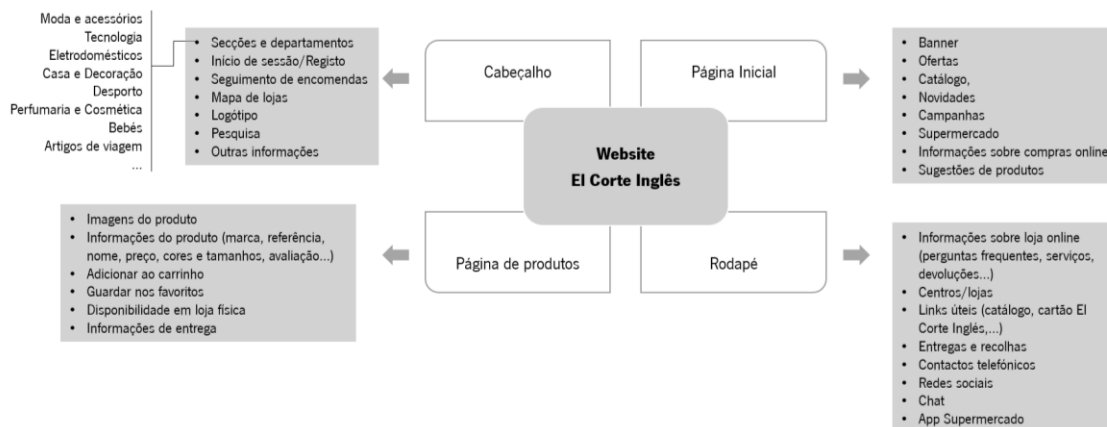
Moda e acessórios
Tecnologia
Eletrodomésticos
Casa e Decoração
Desporto
Perfumaria e Cosmética
Bebés
Artigos de viagem
...

- Secções e departamentos
- Início de sessão/Registo
- Seguimento de encomendas
- Mapa de lojas
- Logótipo
- Pesquisa
- Outras informações

Cabeçalho

Página Inicial

- Banner
- Ofertas
- Catálogo,
- Novidades
- Campanhas
- Supermercado
- Informações sobre compras online
- Sugestões de produtos

Website
El Corte Inglês

- Imagens do produto
- Informações do produto (marca, referência, nome, preço, cores e tamanhos, avaliação...)
- Adicionar ao carrinho
- Guardar nos favoritos
- Disponibilidade em loja física
- Informações de entrega

Página de produtos

Rodapé

- Informações sobre loja online (perguntas frequentes, serviços, devoluções...)
- Centros/lojas
- Links úteis (catálogo, cartão El Corte Inglês,...)
- Entregas e recolhas
- Contactos telefónicos
- Redes sociais
- Chat
- App Supermercado